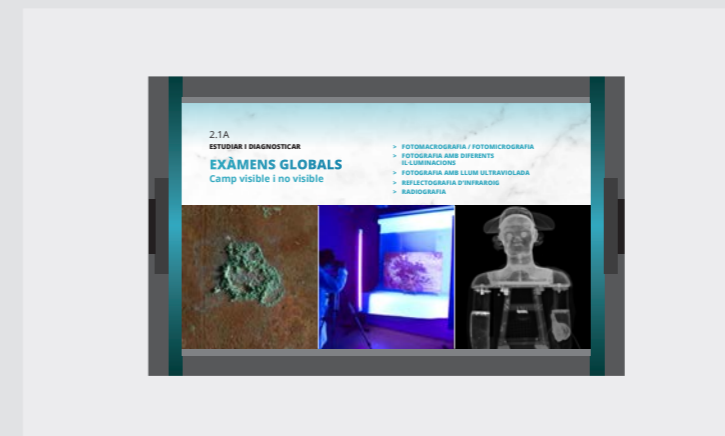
2.1A
ESTUDIAR I DIAGNOSTICAR
EXÀMENS GLOBALS
Camp visible i no visible

> FOTOMACROGRAFIA / FOTOMICROGRAFIA
> FOTOGRAFIA AMB DIFERENTS IL·LUMINACIONS
> FOTOGRAFIA AMB LLUM ULTRAVIOLADA
> REFLECTOGRAFIA D'INFRAROIG
> RADIOGRAFIA